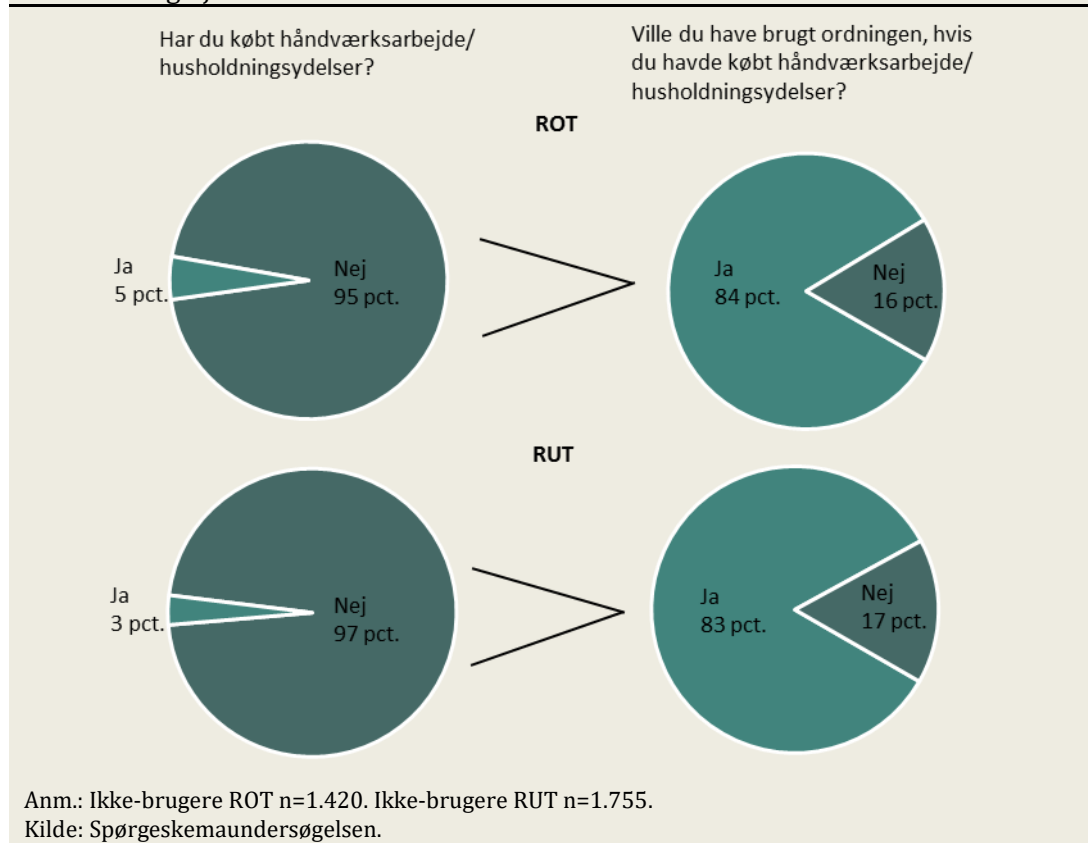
Har du købt håndværksarbejde/ husholdningsydelser?

Ville du have brugt ordningen, hvis du havde købt håndværksarbejde/ husholdningsydelser?

ROT

Ja
5 pct.

Nej
95 pct.

Ja
84 pct.

Nej
16 pct.

RUT

Ja
3 pct.

Nej
97 pct.

Ja
83 pct.

Nej
17 pct.

Anm.: Ikke-brugere ROT n=1.420. Ikke-brugere RUT n=1.755.
Kilde: Spørgeskemaundersøgelsen.